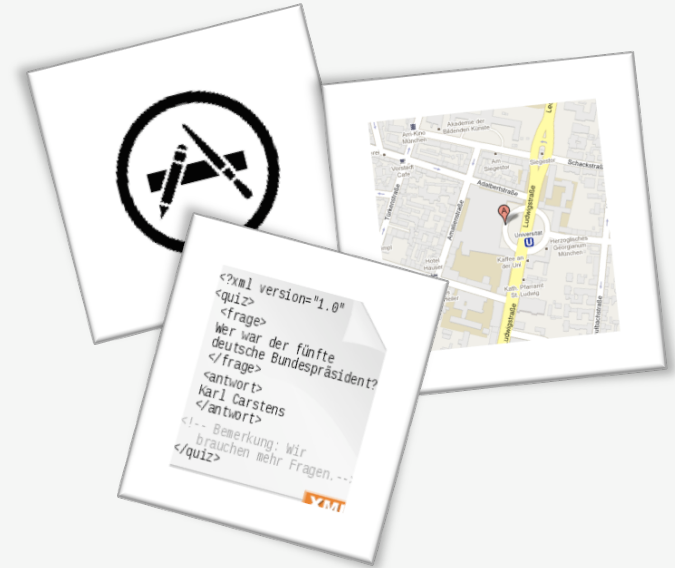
<?xml version="1.0"
<quiz>
<frage>
Wer war der fünfte
deutsche Bundespräsident?
</frage>
<antwort>
Karl Carstens
</antwort>
<!-- Bemerkung: Wir
brauchen mehr Fragen.-->
</quiz>

XML

Akademie der Bildenden Künste
Siegesto
Schackstraße
Adalbertstraße
Amalienstraße
Türkenstraße
Ludwigstraße
Universität
U
Herzogliches Georgianum München
Kaffee an der Uni
Kath. Pfarramt St. Ludwig
Ludwigstraße
Schellingstraße